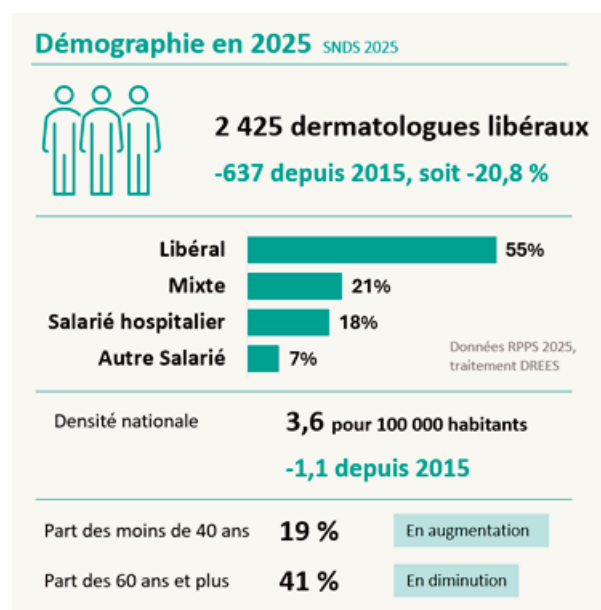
Démographie en 2025 SNDS 2025

2 425 dermatologues libéraux

-637 depuis 2015, soit -20,8 %

Libéral 55%
Mixte 21%
Salarié hospitalier 18%
Autre Salarié 7%

Données RPPS 2025, traitement DREES

Densité nationale 3,6 pour 100 000 habitants

-1,1 depuis 2015

Part des moins de 40 ans 19 % En augmentation

Part des 60 ans et plus 41 % En diminution